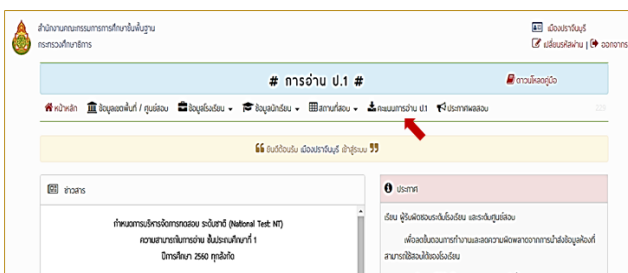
สำนักงานคณะกรรมการการศึกษาขั้นพื้นฐาน
กระทรวงศึกษาธิการ

เมืองปราจีนบุรี
เปลี่ยนรหัสผ่าน | ออกจากระบบ

# การอ่าน ป.1 #

ดาวน์โหลดคู่มือ

หน้าหลัก | ข้อมูลเขตพื้นที่ / ศูนย์สอบ | ข้อมูลโรงเรียน | ข้อมูลนักเรียน | สนามที่สอบ | คะแนนการอ่าน ป.1 | ประกาศผลสอบ

ยินดีต้อนรับ เมืองปราจีนบุรี เข้าสู่ระบบ

ข่าวสาร

กำหนดการบริหารจัดการทดสอบ ระดับชาติ (National Test: NT)
ความสามารถในการอ่าน ชั้นประถมศึกษาปีที่ 1
ปีการศึกษา 2560 ทุกสังกัด

ประกาศ

เรียน ผู้รับผิดชอบระดับโรงเรียน และระดับศูนย์สอบ

เพื่อลดขั้นตอนการทำงานและลดความผิดพลาดจากการนำส่งข้อมูลของท่าน สามารถใช้สอบได้เองโรงเรียน